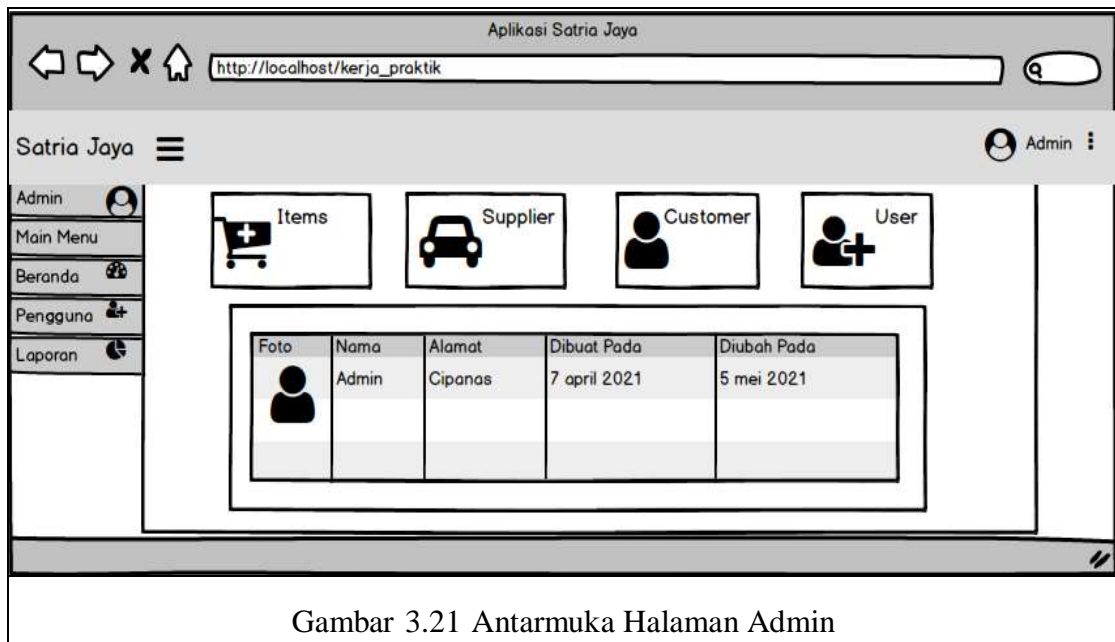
Aplikasi Satria Jaya

http://localhost/kerja_praktik

Satria Jaya

Admin

Admin
Main Menu
Beranda
Pengguna
Laporan

Items
Supplier
Customer
User

| Foto | Nama | Alamat | Dibuat Pada | Diubah Pada |
|---|---|---|---|---|
| | Admin | Cipanas | 7 april 2021 | 5 mei 2021 |
| | | | | |

Gambar 3.21 Antarmuka Halaman Admin